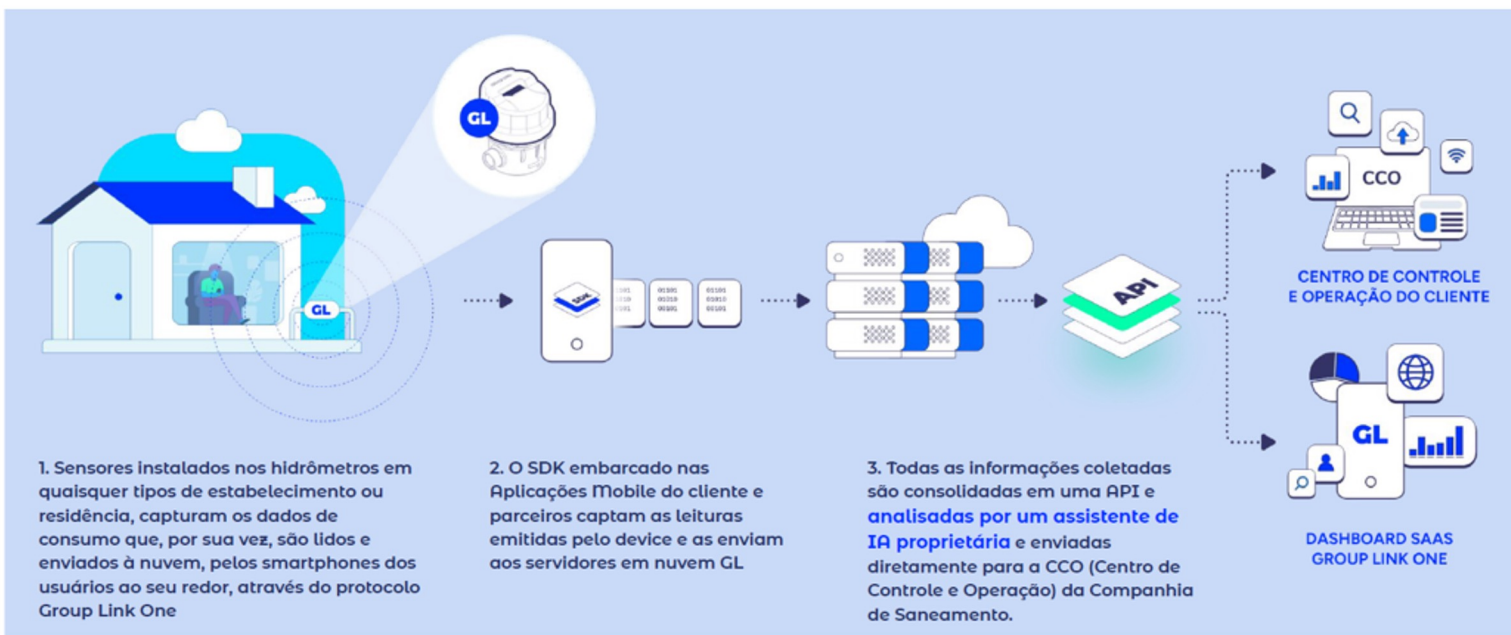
GL

GL

SDK

01101 01010 01101

01101 01010 00101

01101 01010 00101

API

CCO

CENTRO DE CONTROLE E OPERAÇÃO DO CLIENTE

GL

DASHBOARD SAAS GROUP LINK ONE

1. Sensores instalados nos hidrômetros em quaisquer tipos de estabelecimento ou residência, capturam os dados de consumo que, por sua vez, são lidos e enviados à nuvem, pelos smartphones dos usuários ao seu redor, através do protocolo Group Link One

2. O SDK embarcado nas Aplicações Mobile do cliente e parceiros captam as leituras emitidas pelo device e as enviam aos servidores em nuvem GL

3. Todas as informações coletadas são consolidadas em uma API e analisadas por um assistente de IA proprietária e enviadas diretamente para a CCO (Centro de Controle e Operação) da Companhia de Saneamento.